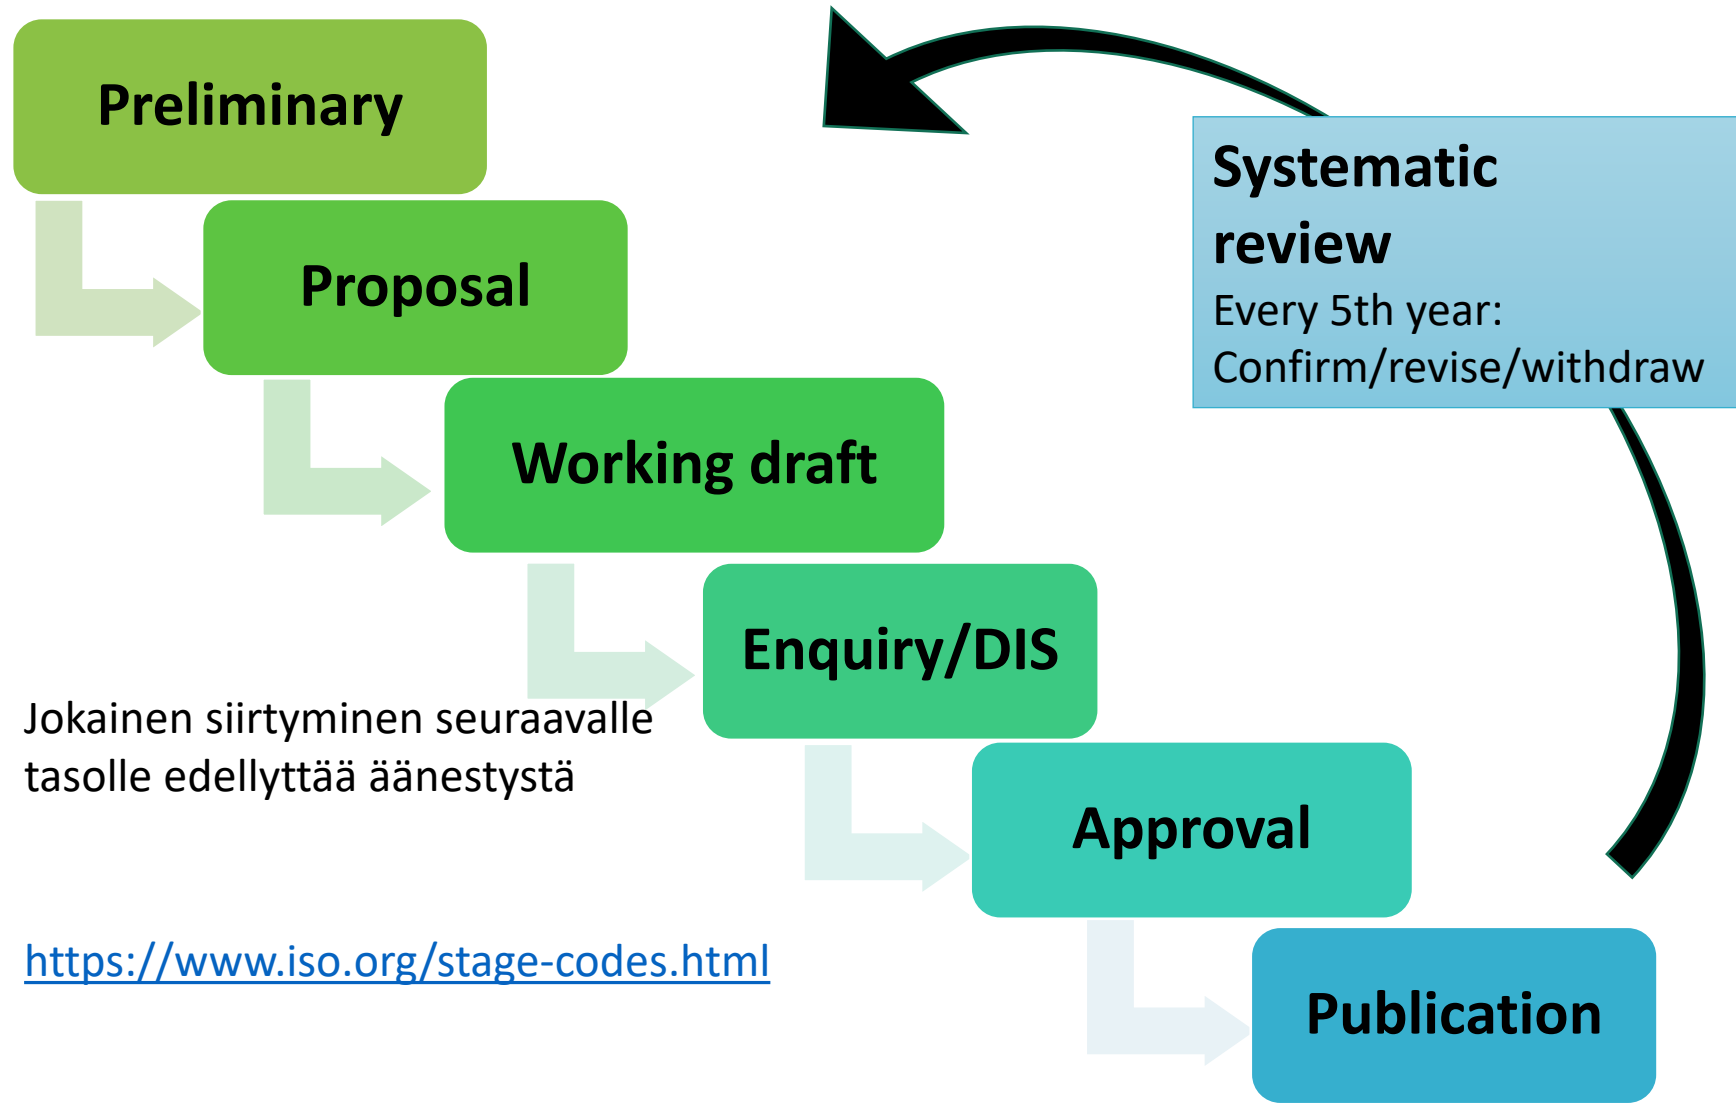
Preliminary

Proposal

Working draft

Enquiry/DIS

Approval

Publication

Systematic review
Every 5th year: Confirm/revise/withdraw

Jokainen siirtyminen seuraavalle tasolle edellyttää äänestystä

https://www.iso.org/stage-codes.html